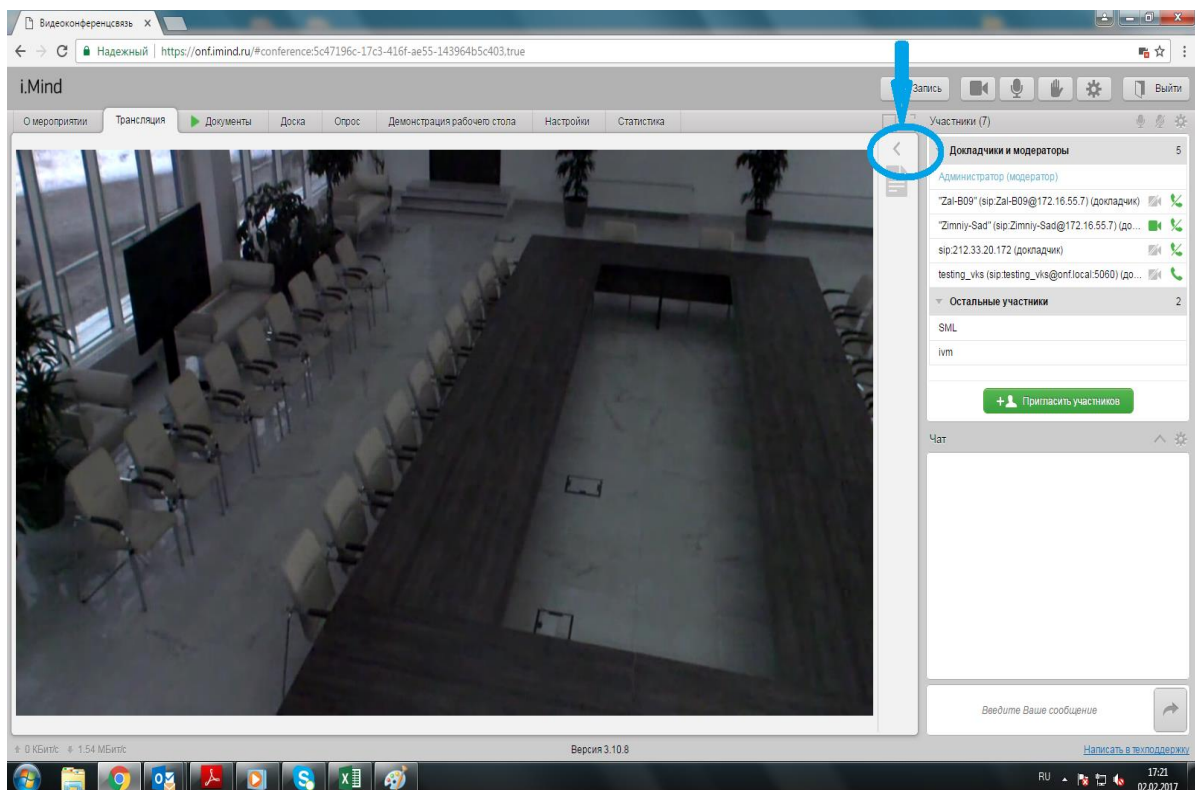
Видеоконференцсвязь ×

Надежный | https://onf.imind.ru/#conference:5c47196c-17c3-416f-ae55-143964b5c403,true

i.Mind

Запись

Выйти

О мероприятии | Трансляция | Документы | Доска | Опрос | Демонстрация рабочего стола | Настройки | Статистика

Участники (7)

Докладчики и модераторы 5

Администратор (модератор)

"Zal-B09" (sip:Zal-B09@172.16.55.7) (докладчик)

"Zimniy-Sad" (sip:Zimniy-Sad@172.16.55.7) (до...

sip:212.33.20.172 (докладчик)

testing_vks (sip:testing_vks@onf.local:5060) (до...

Остальные участники 2

SML

ivm

Пригласить участников

Чат

Введите Ваше сообщение

0 КБит/с 1.54 МБит/с

Версия 3.10.8

Написать в техподдержку

RU

17:21
02.02.2017